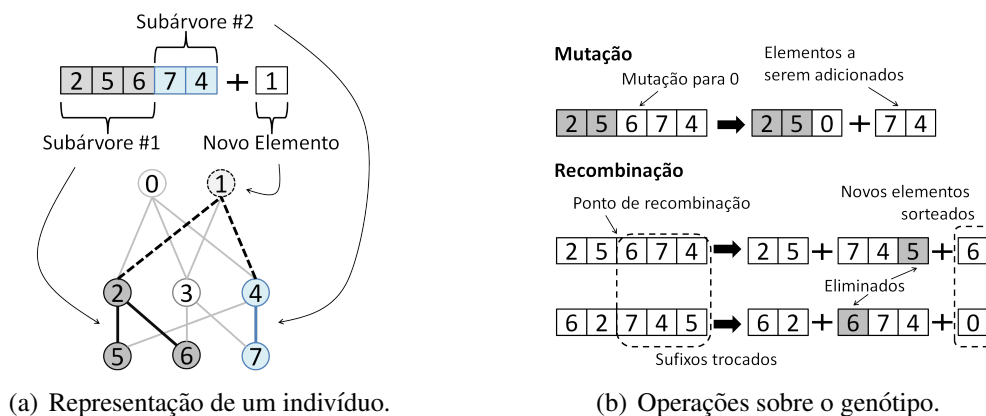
Subárvore #2

| 2 | 5 | 6 | 7 | 4 |

+ | 1 |

Subárvore #1

Novo Elemento

0 1 2 3 4 5 6 7

(a) Representação de um indivíduo.

Mutação

Mutação para 0

Elementos a serem adicionados

| 2 | 5 | 6 | 7 | 4 | ➡ | 2 | 5 | 0 | + | 7 | 4 |

Recombinação

Ponto de recombinação

Novos elementos sorteados

| 2 | 5 | 6 | 7 | 4 | ➡ | 2 | 5 | + | 7 | 4 | 5 | + | 6

Eliminados

| 6 | 2 | 7 | 4 | 5 | ➡ | 6 | 2 | + | 6 | 7 | 4 | + | 0

Sufixos trocados

(b) Operações sobre o genótipo.